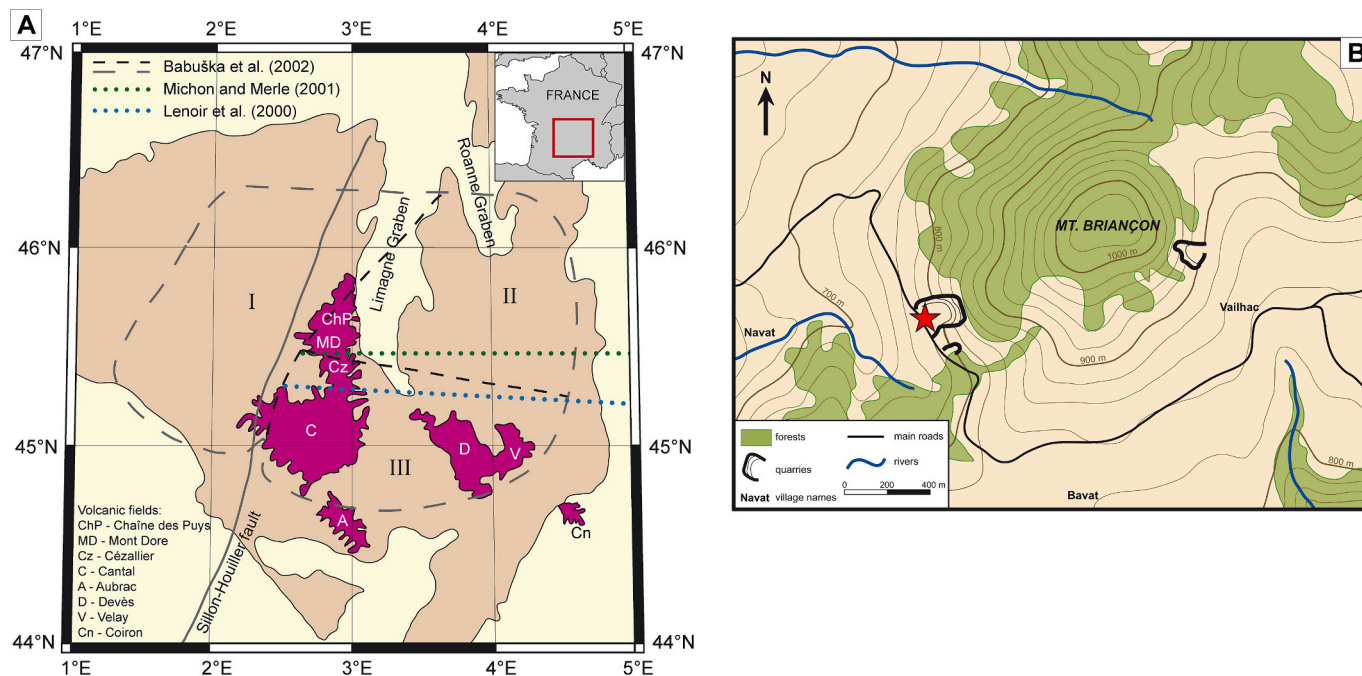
A

1°E 2°E 3°E 4°E 5°E

47°N 47°N

46°N 46°N

45°N 45°N

44°N 44°N

1°E 2°E 3°E 4°E 5°E

Babuška et al. (2002)
Michon and Merle (2001)
Lenoir et al. (2000)

FRANCE

Roanne Graben

Limagne Graben

I

II

III

ChP

MD

Cz

C

D

V

A

Cn

Sillon-Houiller fault

Volcanic fields:
ChP - Chaîne des Puys
MD - Mont Dore
Cz - Cézallier
C - Cantal
A - Aubrac
D - Devès
V - Velay
Cn - Coiron

B

N

MT. BRIANÇON

800 m

1000 m

700 m

900 m

800 m

Navat

Vailhac

Bavat

forests
main roads
quarries
rivers
Navat village names

0 200 400 m